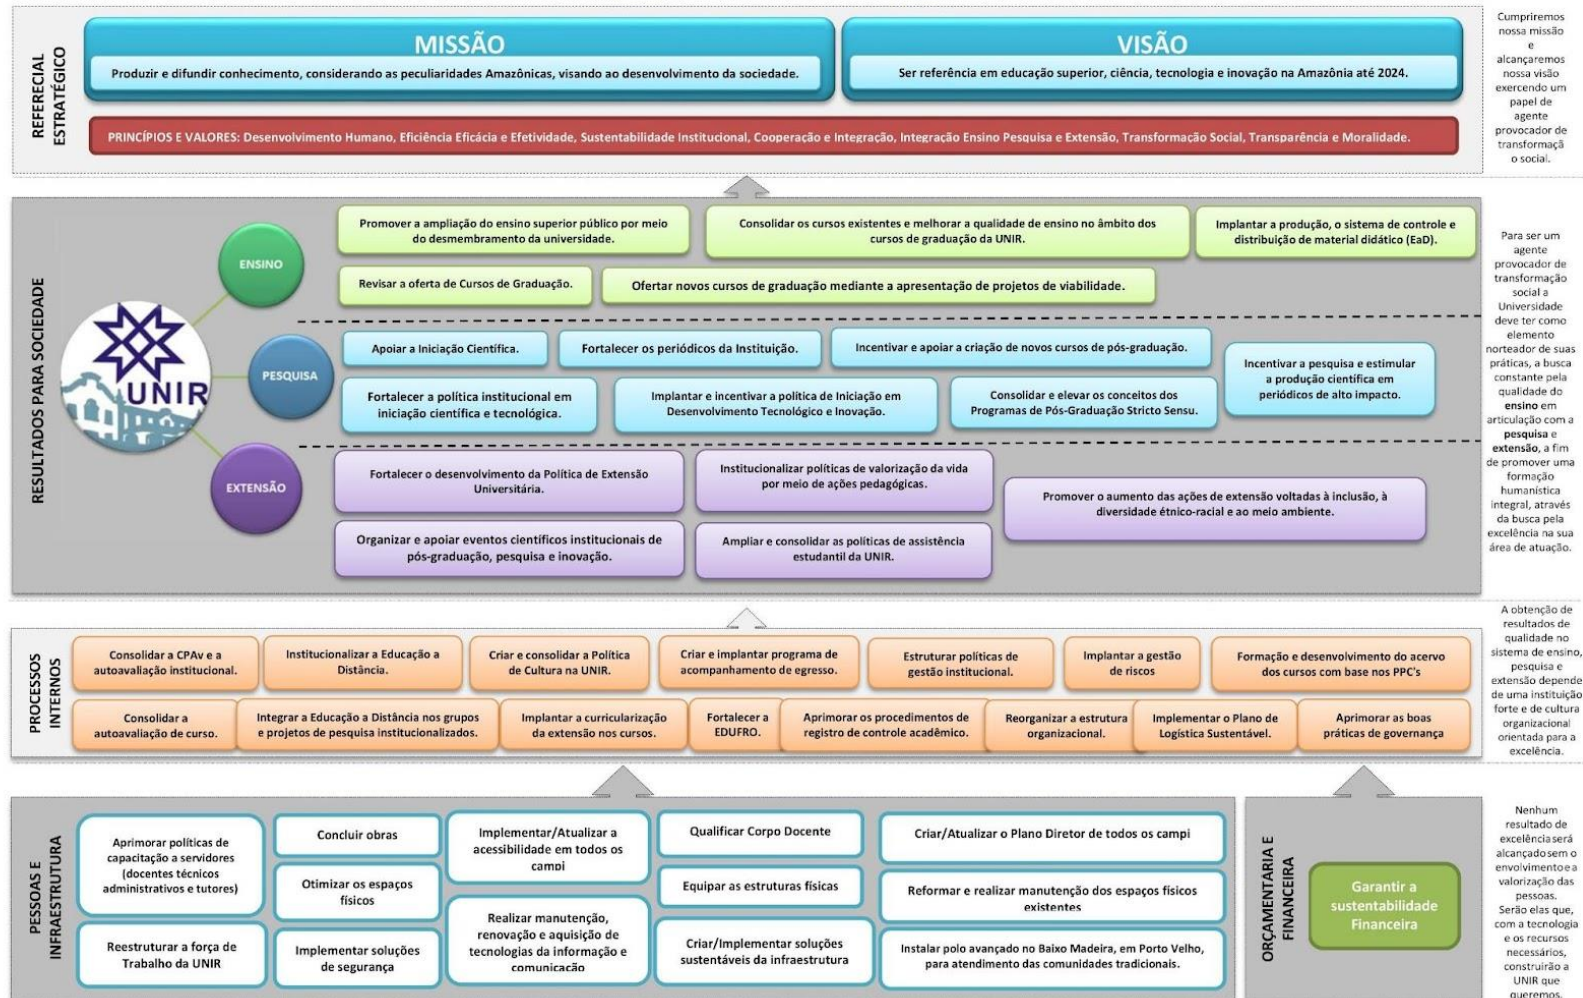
REFERECIAL ESTRATÉGICO

MISSÃO
Produzir e difundir conhecimento, considerando as peculiaridades Amazônicas, visando ao desenvolvimento da sociedade.

VISÃO
Ser referência em educação superior, ciência, tecnologia e inovação na Amazônia até 2024.

PRINCÍPIOS E VALORES: Desenvolvimento Humano, Eficiência Eficácia e Efetividade, Sustentabilidade Institucional, Cooperação e Integração, Integração Ensino Pesquisa e Extensão, Transformação Social, Transparência e Moralidade.

Cumpriremos nossa missão e alcançaremos nossa visão exercendo um papel de agente provocador de transformaçã o social.

RESULTADOS PARA SOCIEDADE

UNIR

ENSINO
Promover a ampliação do ensino superior público por meio do desmembramento da universidade.
Consolidar os cursos existentes e melhorar a qualidade de ensino no âmbito dos cursos de graduação da UNIR.
Implantar a produção, o sistema de controle e distribuição de material didático (EaD).
Revisar a oferta de Cursos de Graduação.
Ofertar novos cursos de graduação mediante a apresentação de projetos de viabilidade.

PESQUISA
Apoiar a Iniciação Científica.
Fortalecer os periódicos da Instituição.
Incentivar e apoiar a criação de novos cursos de pós-graduação.
Incentivar a pesquisa e estimular a produção científica em periódicos de alto impacto.
Fortalecer a política institucional em iniciação científica e tecnológica.
Implantar e incentivar a política de Iniciação em Desenvolvimento Tecnológico e Inovação.
Consolidar e elevar os conceitos dos Programas de Pós-Graduação Stricto Sensu.

EXTENSÃO
Fortalecer o desenvolvimento da Política de Extensão Universitária.
Institucionalizar políticas de valorização da vida por meio de ações pedagógicas.
Promover o aumento das ações de extensão voltadas à inclusão, à diversidade étnico-racial e ao meio ambiente.
Organizar e apoiar eventos científicos institucionais de pós-graduação, pesquisa e inovação.
Ampliar e consolidar as políticas de assistência estudantil da UNIR.

Para ser um agente provocador de transformação social a Universidade deve ter como elemento norteador de suas práticas, a busca constante pela qualidade do ensino em articulação com a pesquisa e extensão, a fim de promover uma formação humanística integral, através da busca pela excelência na sua área de atuação.

PROCESSOS INTERNOS

Consolidar a CPAv e a autoavaliação institucional.
Institucionalizar a Educação a Distância.
Criar e consolidar a Política de Cultura na UNIR.
Criar e implantar programa de acompanhamento de egresso.
Estruturar políticas de gestão institucional.
Implantar a gestão de riscos
Formação e desenvolvimento do acervo dos cursos com base nos PPC's
Consolidar a autoavaliação de curso.
Integrar a Educação a Distância nos grupos e projetos de pesquisa institucionalizados.
Implantar a curricularização da extensão nos cursos.
Fortalecer a EDUFRO.
Aprimorar os procedimentos de registro de controle acadêmico.
Reorganizar a estrutura organizacional.
Implementar o Plano de Logística Sustentável.
Aprimorar as boas práticas de governança

A obtenção de resultados de qualidade no sistema de ensino, pesquisa e extensão depende de uma instituição forte e de cultura organizacional orientada para a excelência.

PESSOAS E INFRAESTRUTURA

Aprimorar políticas de capacitação a servidores (docentes técnicos administrativos e tutores)
Reestruturar a força de Trabalho da UNIR
Concluir obras
Otimizar os espaços físicos
Implementar soluções de segurança
Implementar/Atualizar a acessibilidade em todos os campi
Realizar manutenção, renovação e aquisição de tecnologias da informação e comunicação
Qualificar Corpo Docente
Equipar as estruturas físicas
Criar/Implementar soluções sustentáveis da infraestrutura
Criar/Atualizar o Plano Diretor de todos os campi
Reformar e realizar manutenção dos espaços físicos existentes
Instalar polo avançado no Baixo Madeira, em Porto Velho, para atendimento das comunidades tradicionais.

ORÇAMENTARIA E FINANCEIRA
Garantir a sustentabilidade Financeira

Nenhum resultado de excelência será alcançado sem o envolvimento e a valorização das pessoas. Serão elas que, com a tecnologia e os recursos necessários, construirão a UNIR que queremos.